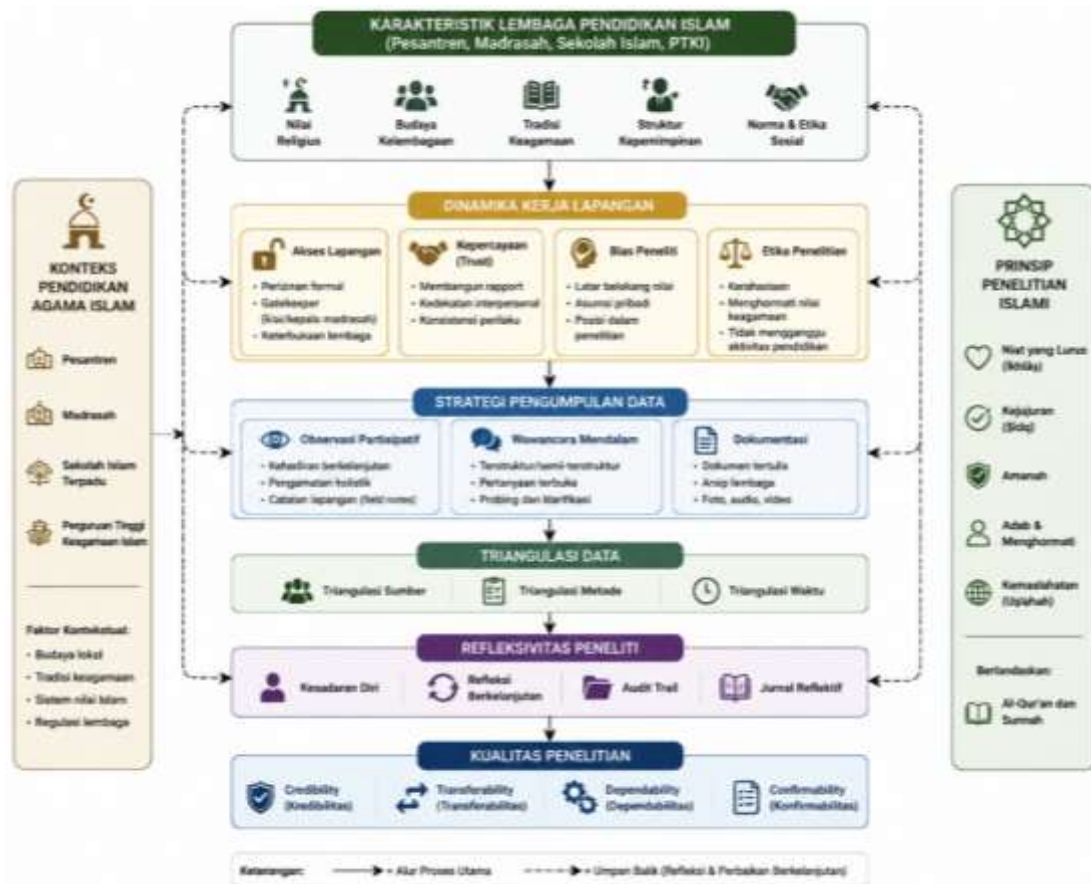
KARAKTERISTIK LEMBAGA PENDIDIKAN ISLAM
(Pesantren, Madrasah, Sekolah Islam, PTKI)

Nilai Religius
Budaya Kelembagaan
Tradisi Keagamaan
Struktur Kepemimpinan
Norma & Etika Sosial

DINAMIKA KERJA LAPANGAN

Akses Lapangan
- Perizinan formal
- Gatekeeper (kiai/kepala madrasah)
- Keterbukaan lembaga

Kepercayaan (Trust)
- Membangun rapport
- Kedekatan interpersonal
- Konsistensi perilaku

Bias Peneliti
- Latar belakang nilai
- Asumsi pribadi
- Posisi dalam penelitian

Etika Penelitian
- Kerahasiaan
- Menghormati nilai keagamaan
- Tidak mengganggu aktivitas pendidikan

STRATEGI PENGUMPULAN DATA

Observasi Partisipatif
- Kehadiran berkelanjutan
- Pengamatan holistik
- Catatan lapangan (field notes)

Wawancara Mendalam
- Terstruktur/semi-terstruktur
- Pertanyaan terbuka
- Probing dan klarifikasi

Dokumentasi
- Dokumen tertulis
- Arsip lembaga
- Foto, audio, video

TRIANGULASI DATA

Triangulasi Sumber
Triangulasi Metode
Triangulasi Waktu

REFLEKSIVITAS PENELITI

Kesadaran Diri
Refleksi Berkelanjutan
Audit Trail
Jurnal Reflektif

KUALITAS PENELITIAN

Credibility (Kredibilitas)
Transferability (Transferabilitas)
Dependability (Dependabilitas)
Confirmability (Konfirmabilitas)

KONTEKS PENDIDIKAN AGAMA ISLAM

Pesantren
Madrasah
Sekolah Islam Terpadu
Perguruan Tinggi Keagamaan Islam

Faktor Kontekstual:
- Budaya lokal
- Tradisi keagamaan
- Sistem nilai Islam
- Regulasi lembaga

PRINSIP PENELITIAN ISLAMI

Niat yang Lurus (Ikhlas)
Kejujuran (Sidq)
Amanah
Adab & Menghormati
Kemaslahatan (Ishlahah)

Berlandaskan:
Al-Qur'an dan Sunnah

Keterangan: → = Alur Proses Utama ⇢ = Umpan Balik (Refleksi & Perbaikan Berkelanjutan)